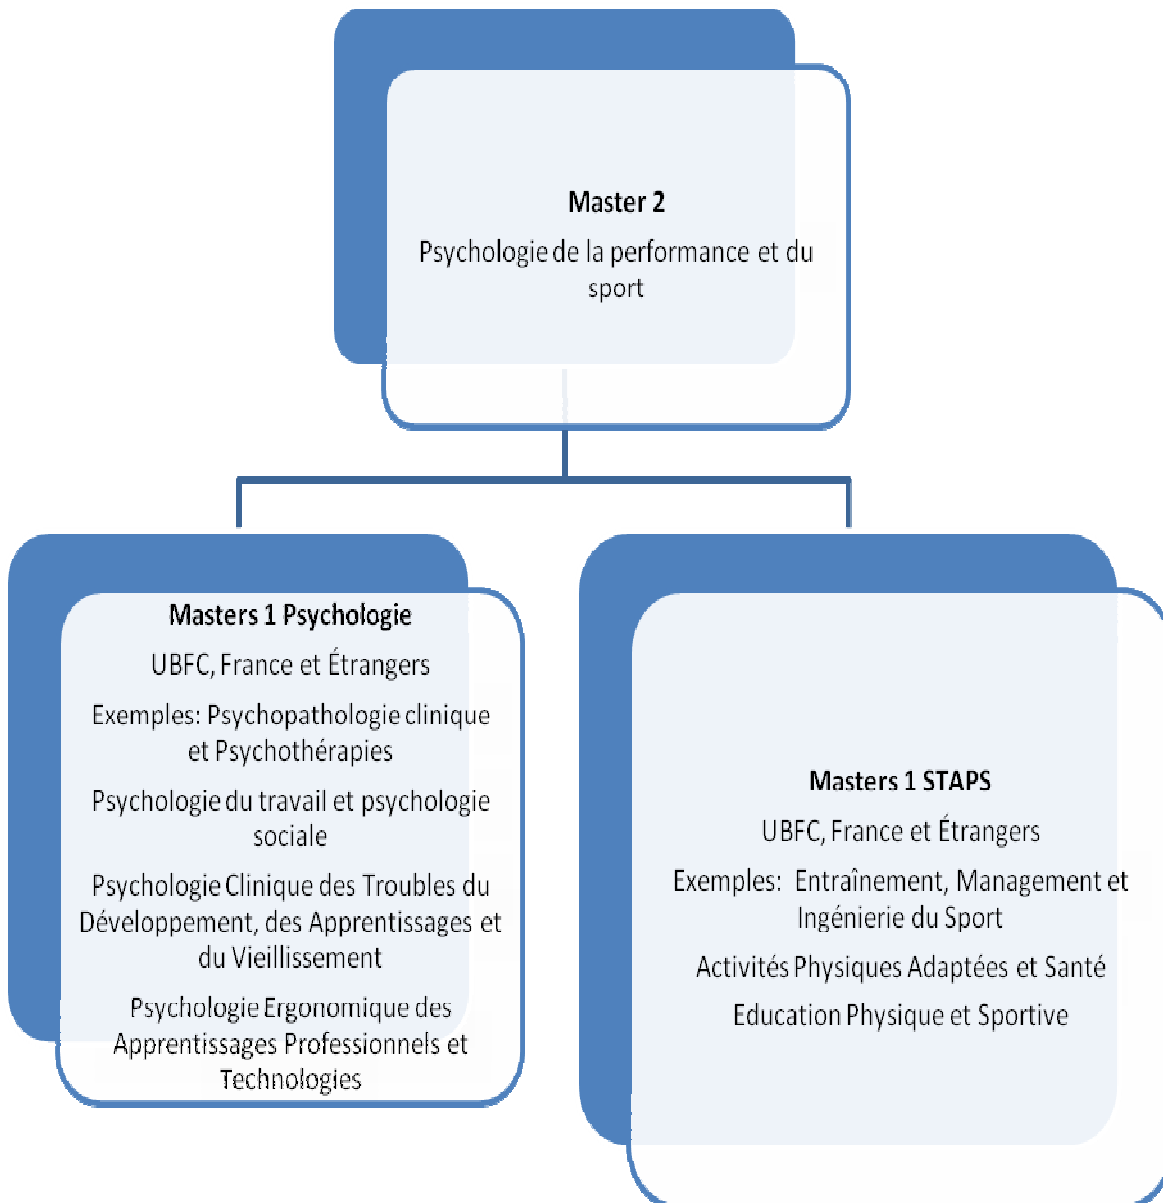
Master 2

Psychologie de la performance et du sport

Masters 1 Psychologie

UBFC, France et Étrangers

Exemples: Psychopathologie clinique et Psychothérapies

Psychologie du travail et psychologie sociale

Psychologie Clinique des Troubles du Développement, des Apprentissages et du Vieillissement

Psychologie Ergonomique des Apprentissages Professionnels et Technologies

Masters 1 STAPS

UBFC, France et Étrangers

Exemples: Entraînement, Management et Ingénierie du Sport

Activités Physiques Adaptées et Santé

Education Physique et Sportive